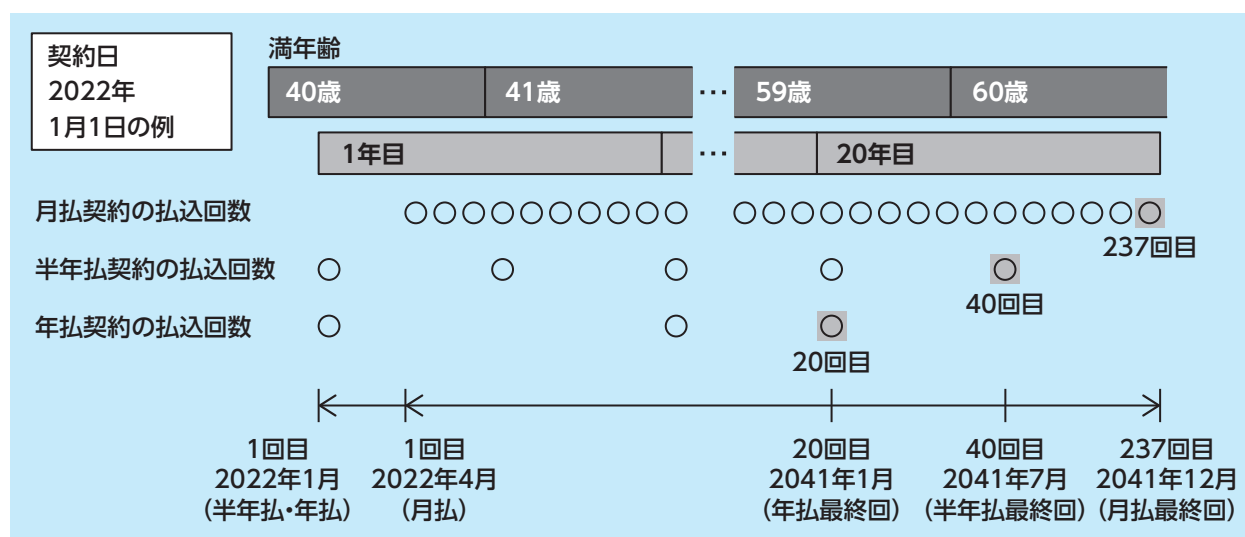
契約日
2022年
1月1日の例

満年齢

40歳

41歳

…

59歳

60歳

1年目

…

20年目

月払契約の払込回数

237回目

半年払契約の払込回数

40回目

年払契約の払込回数

20回目

1回目
2022年1月
(半年払・年払)

1回目
2022年4月
(月払)

20回目
2041年1月
(年払最終回)

40回目
2041年7月
(半年払最終回)

237回目
2041年12月
(月払最終回)